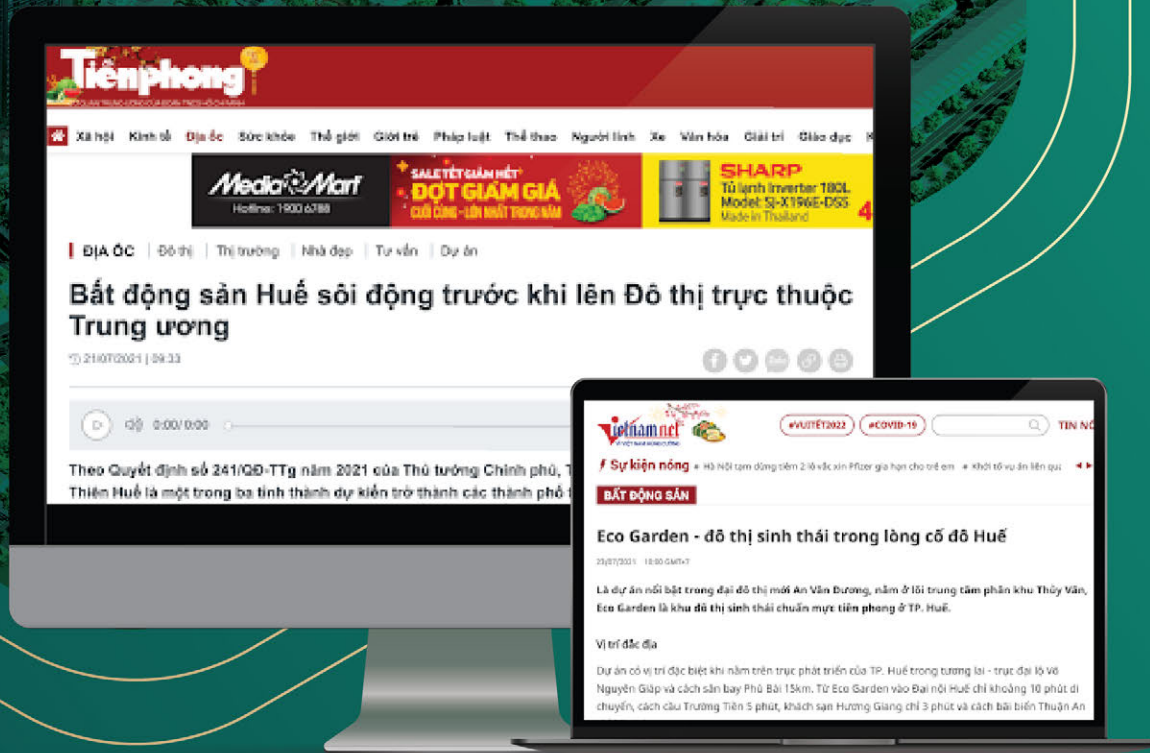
Tiền phong

Xã hội Kinh tế Địa ốc Sức khỏe Thế giới Giới trẻ Pháp luật Thể thao Người lính Xe Văn hóa Giải trí Giáo dục

MediaMart Hotline: 1900 6788

SALE TẾT GIẢM HẾT ĐỢT GIẢM GIÁ CUỐI CÙNG - LỚN NHẤT TRONG NĂM

SHARP Tủ lạnh Inverter 180L Model: SJ-X196E-DSS Made in Thailand

ĐỊA ỐC Đô thị Thị trường Nhà đẹp Tư vấn Dự án

Bất động sản Huế sôi động trước khi lên Đô thị trực thuộc Trung ương

21/07/2021 | 09:33

0:00/0:00

Theo Quyết định số 241/QĐ-TTg năm 2021 của Thủ tướng Chính phủ, T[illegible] Thiên Huế là một trong ba tỉnh thành dự kiến trở thành các thành phố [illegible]

vietnamnet

#VUITET2022 #COVID-19 TIN NÓ

Sự kiện nóng Hà Nội tạm dừng tiêm 2 lô vắc xin Pfizer gia hạn cho trẻ em Khởi tố vụ án liên quan

BẤT ĐỘNG SẢN

Eco Garden - đô thị sinh thái trong lòng cố đô Huế

23/07/2021 10:00 GMT+7

Là dự án nổi bật trong đại đô thị mới An Vân Dương, nằm ở lõi trung tâm phân khu Thủy Vân, Eco Garden là khu đô thị sinh thái chuẩn mực tiên phong ở TP. Huế.

Vị trí đắc địa

Dự án có vị trí đặc biệt khi nằm trên trục phát triển của TP. Huế trong tương lai - trục đại lộ Võ Nguyên Giáp và cách sân bay Phú Bài 15km. Từ Eco Garden vào Đại nội Huế chỉ khoảng 10 phút di chuyển, cách cầu Trường Tiền 5 phút, khách sạn Hương Giang chỉ 3 phút và cách bãi biển Thuận An